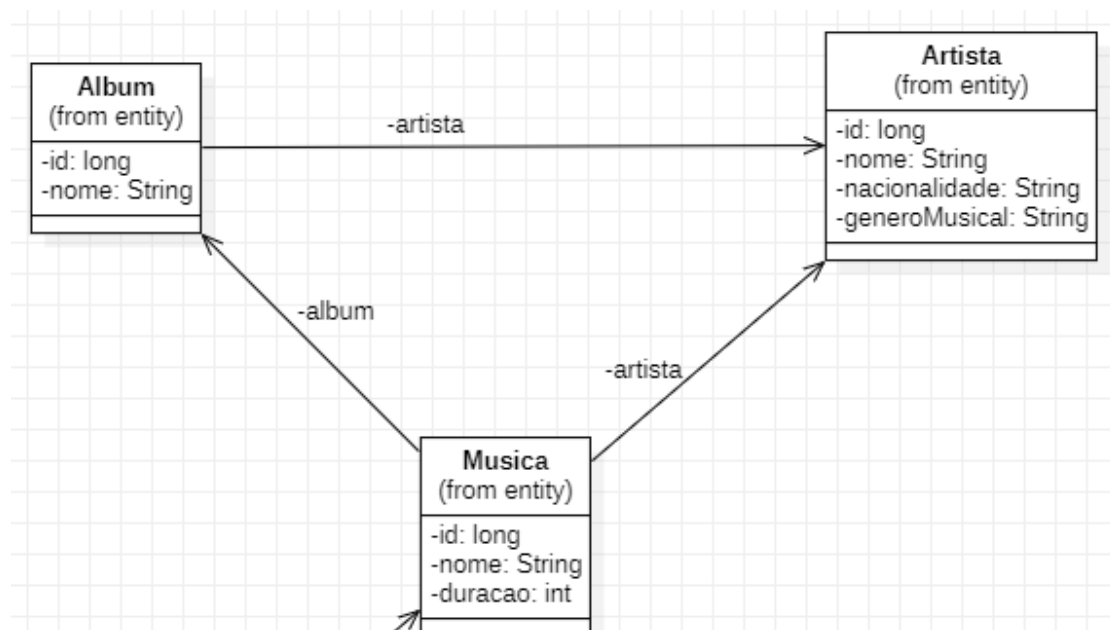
Album
(from entity)

-id: long
-nome: String

-artista

Artista
(from entity)

-id: long
-nome: String
-nacionalidade: String
-generoMusical: String

-album

-artista

Musica
(from entity)

-id: long
-nome: String
-duracao: int